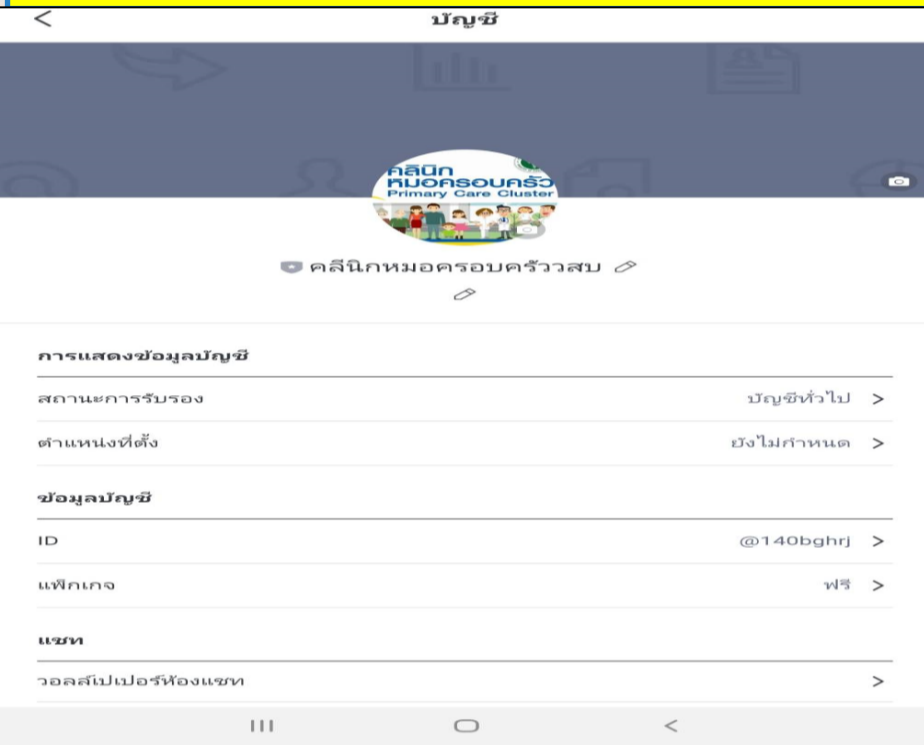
<

บัญชี

คลินิก หมอครอบครัว Primary Care Cluster

คลีนิกหมอครอบครัวสบ

การแสดงข้อมูลบัญชี

สถานะการรับรอง

บัญชีทั่วไป >

ตำแหน่งที่ตั้ง

ยังไม่กำหนด >

ข้อมูลบัญชี

ID

@140bghrj >

แพ็กเกจ

ฟรี >

แชท

วอลล์เปเปอร์ห้องแชท

>

III

<